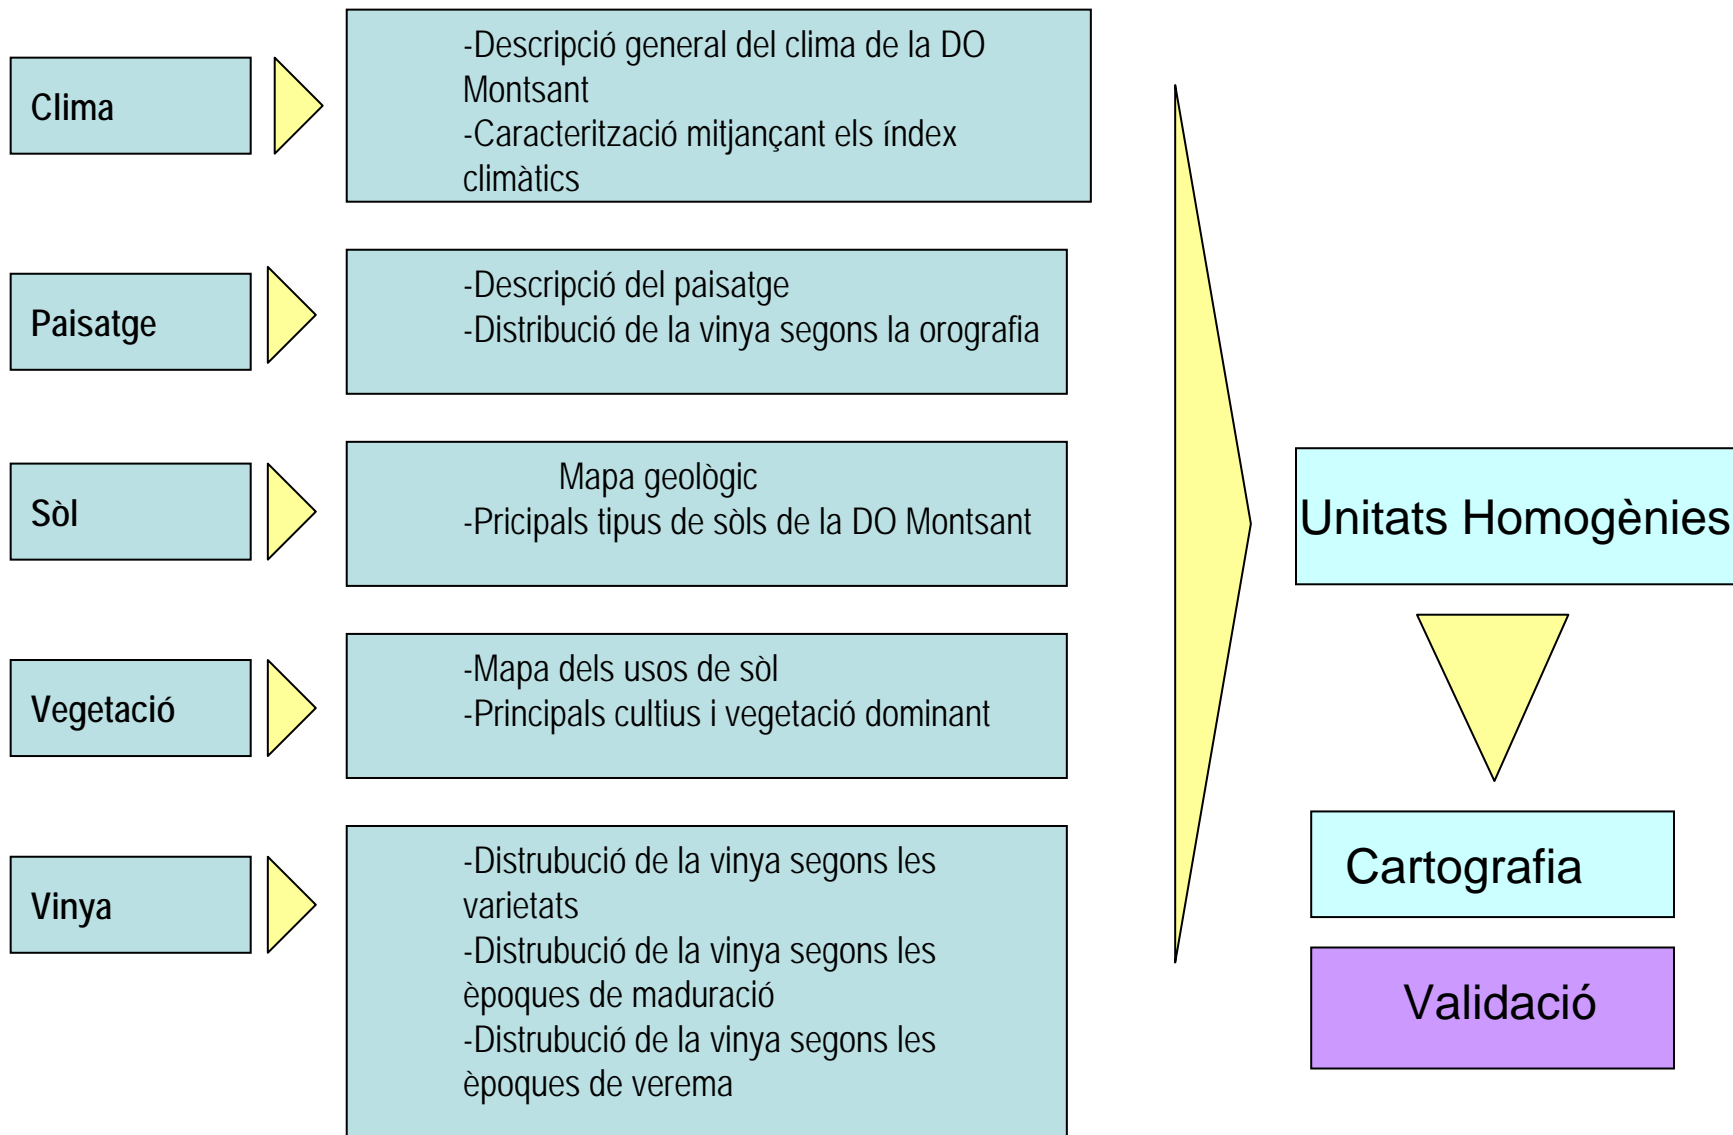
Clima

-Descripció general del clima de la DO Montsant
-Caracterització mitjançant els índex climàtics

Paisatge

-Descripció del paisatge
-Distribució de la vinya segons la orografia

Sòl

Mapa geològic
-Pricipals tipus de sòls de la DO Montsant

Vegetació

-Mapa dels usos de sòl
-Principals cultius i vegetació dominant

Vinya

-Distrubució de la vinya segons les varietats
-Distrubució de la vinya segons les èpoques de maduració
-Distrubució de la vinya segons les èpoques de verema

Unitats Homogènies

Cartografia

Validació